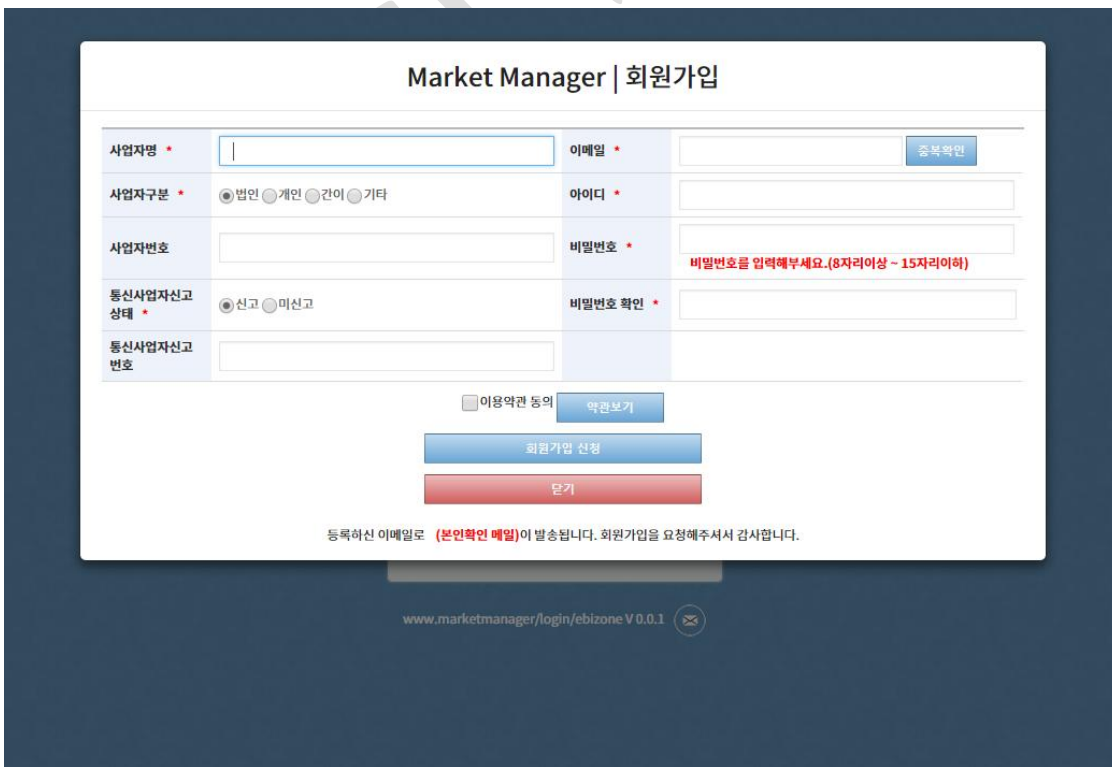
Market Manager | 회원가입

| | | | |
|---|---|---|---|
| 사업자명 * | | 이메일 * | 중복확인 |
| 사업자구분 * | 법인 개인 간이 기타 | 아이디 * | |
| 사업자번호 | | 비밀번호 * | 비밀번호를 입력해부세요.(8자리이상 ~ 15자리이하) |
| 통신사업자신고상태 * | 신고 미신고 | 비밀번호 확인 * | |
| 통신사업자신고번호 | | | |

이용약관 동의 약관보기

회원가입 신청

닫기

등록하신 이메일로 (본인확인 메일)이 발송됩니다. 회원가입을 요청해주셔서 감사합니다.

www.marketmanager/login/ebizone V 0.0.1